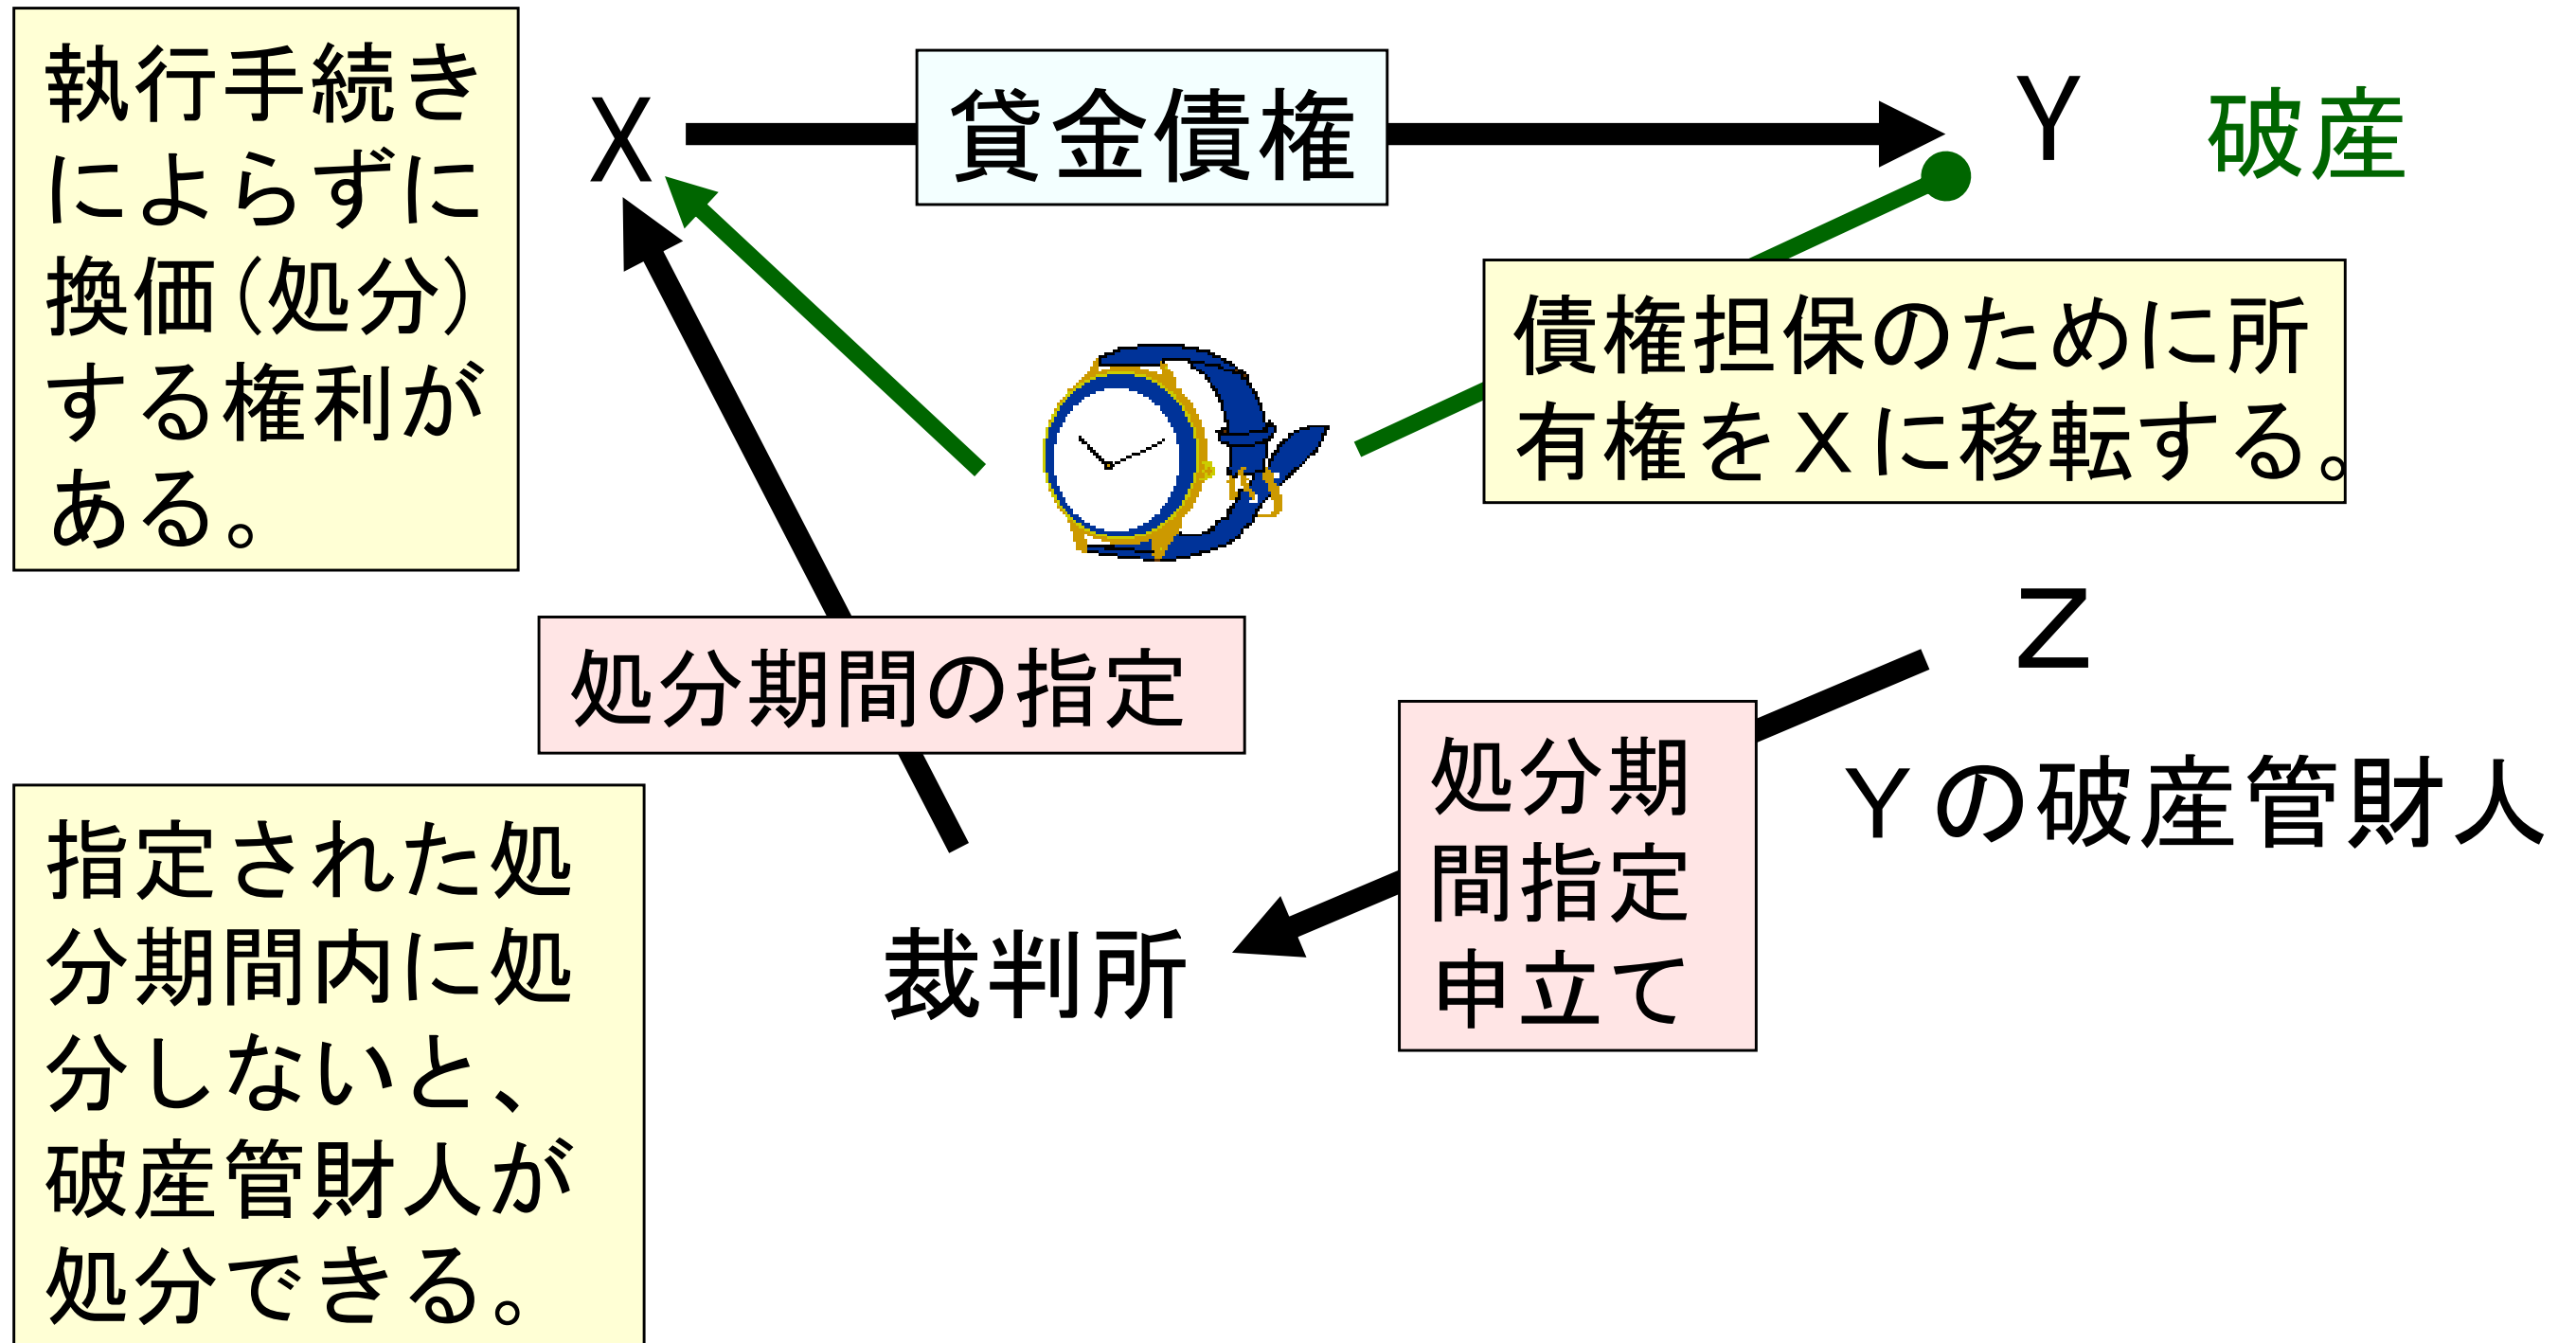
執行手続きによらずに換価(処分)する権利がある。

X

貸金債権

Y

破産

債権担保のために所有権をXに移転する。

Z

処分期間の指定

Yの破産管財人

処分期間指定申立て

裁判所

指定された処分期間内に処分しないと、破産管財人が処分できる。